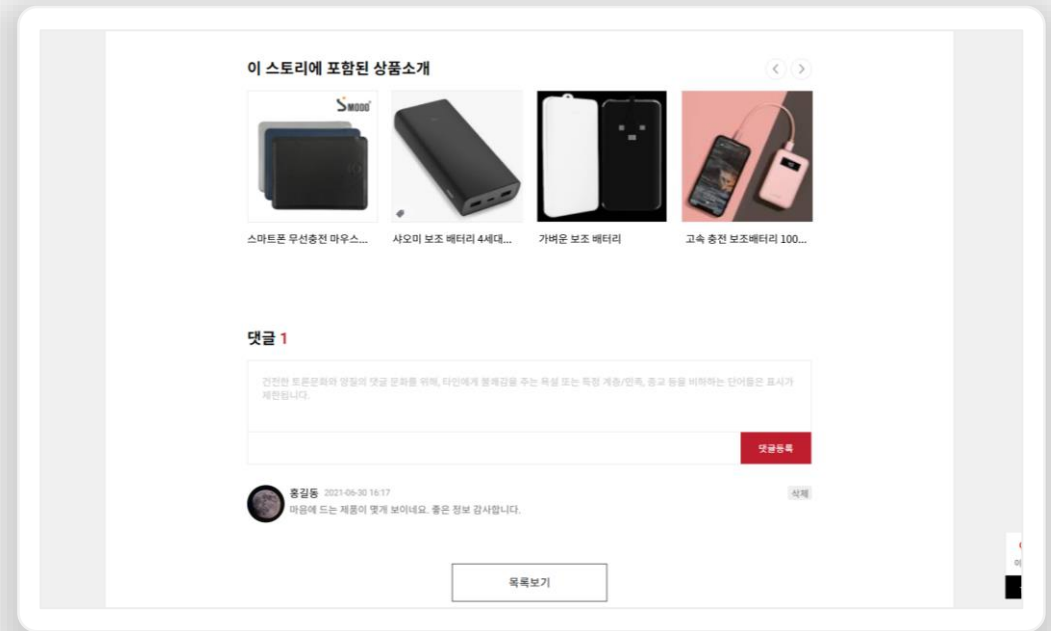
이 스토리에 포함된 상품소개

SMODO

스마트폰 무선충전 마우스...

샤오미 보조 배터리 4세대...

가벼운 보조 배터리

고속 충전 보조배터리 100...

댓글 1

건전한 토론문화와 양질의 댓글 문화를 위해, 타인에게 불쾌감을 주는 욕설 또는 특정 계층/민족, 종교 등을 비하하는 단어들은 표시가 제한됩니다.

댓글등록

홍길동 2021-06-30 16:17

삭제

마음에 드는 제품이 몇개 보이네요. 좋은 정보 감사합니다.

목록보기